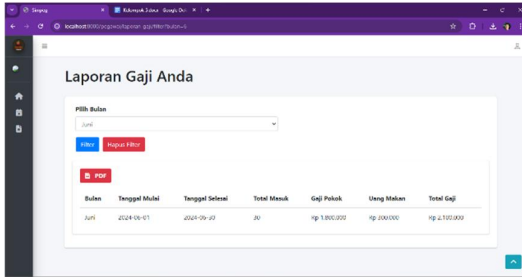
Sinyang
Kelompok 3.docx - Google Dok
localhost:8080/pegawai/laporan_gaji/filter?bulan=6

Laporan Gaji Anda

Pilih Bulan
Juni
Filter
Hapus Filter

PDF

| Bulan | Tanggal Mulai | Tanggal Selesai | Total Masuk | Gaji Pokok | Uang Makan | Total Gaji |
|---|---|---|---|---|---|---|
| Juni | 2024-06-01 | 2024-06-30 | 30 | Rp 1.800.000 | Rp 300.000 | Rp 2.100.000 |